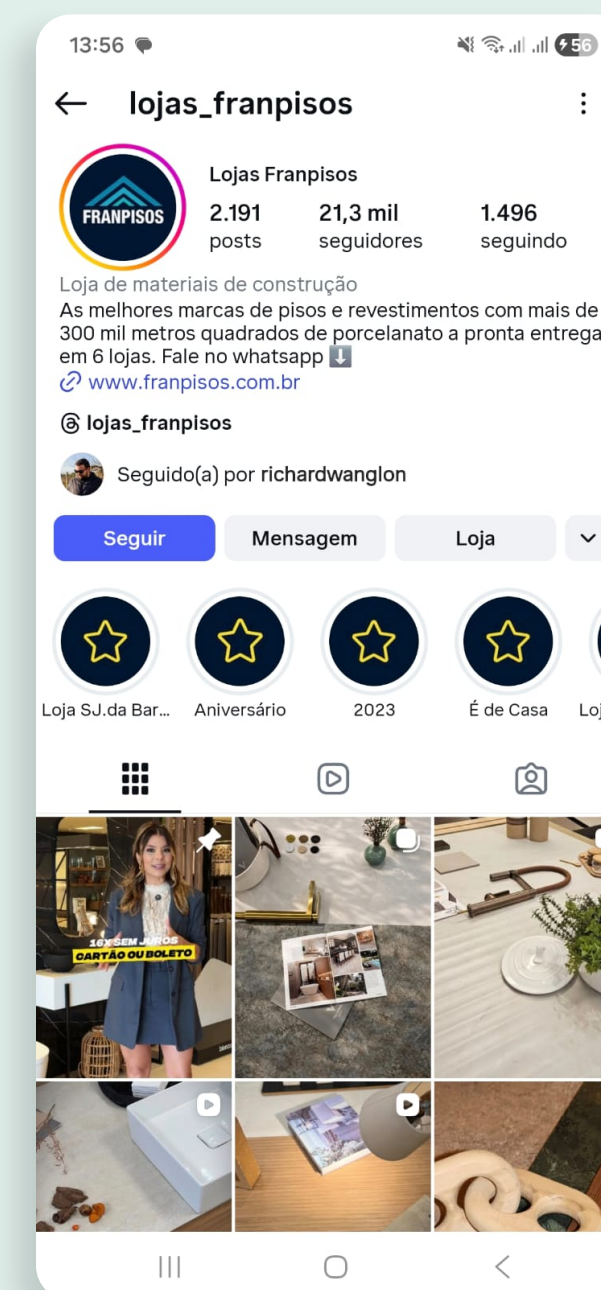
13:56

56

lojas_franpisos

FRANPISOS

Lojas Franpisos

2.191 posts

21,3 mil seguidores

1.496 seguindo

Loja de materiais de construção

As melhores marcas de pisos e revestimentos com mais de 300 mil metros quadrados de porcelanato a pronta entrega em 6 lojas. Fale no whatsapp ⬇️

www.franpisos.com.br

lojas_franpisos

Seguido(a) por richardwanglon

Seguir

Mensagem

Loja

Loja SJ.da Bar...

Aniversário

2023

É de Casa

Loj

16X SEM JUROS
CARTÃO OU BOLETO